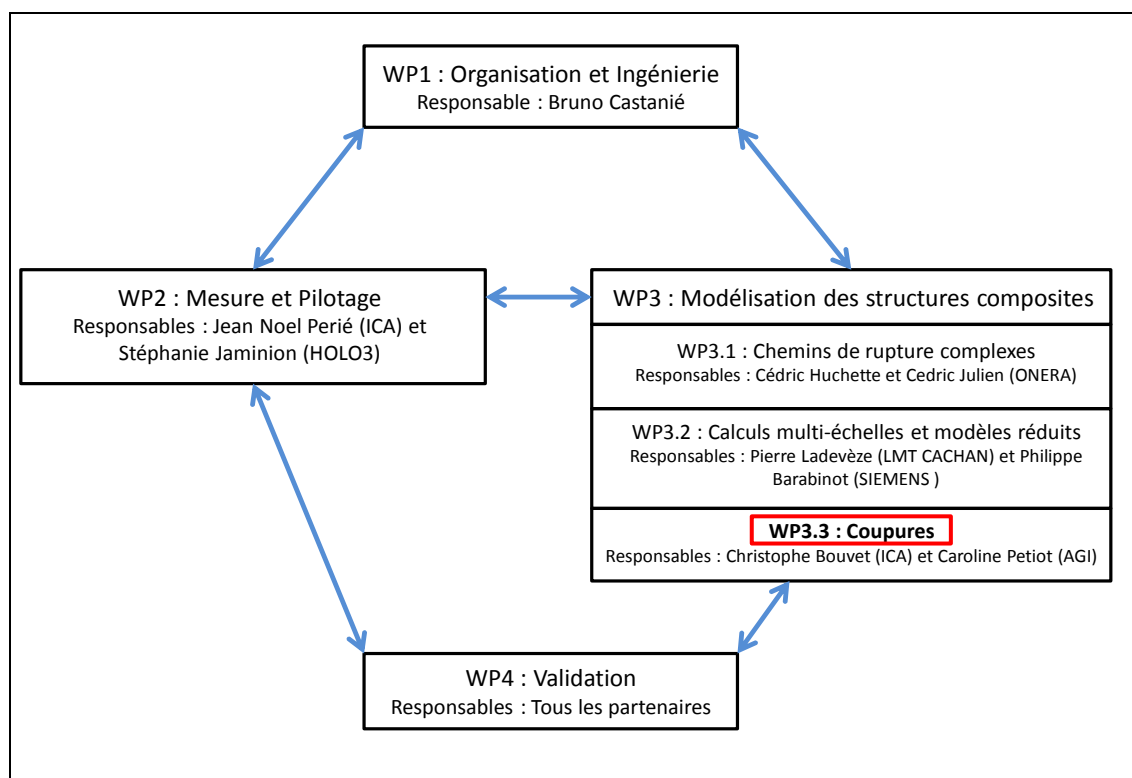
WP1 : Organisation et Ingénierie
Responsable : Bruno Castanié

WP2 : Mesure et Pilotage
Responsables : Jean Noel Perié (ICA) et Stéphanie Jaminion (HOLO3)

WP3 : Modélisation des structures composites

WP3.1 : Chemins de rupture complexes
Responsables : Cédric Huchette et Cedric Julien (ONERA)

WP3.2 : Calculs multi-échelles et modèles réduits
Responsables : Pierre Ladevèze (LMT CACHAN) et Philippe Barabinot (SIEMENS )

WP3.3 : Coupures
Responsables : Christophe Bouvet (ICA) et Caroline Petiot (AGI)

WP4 : Validation
Responsables : Tous les partenaires